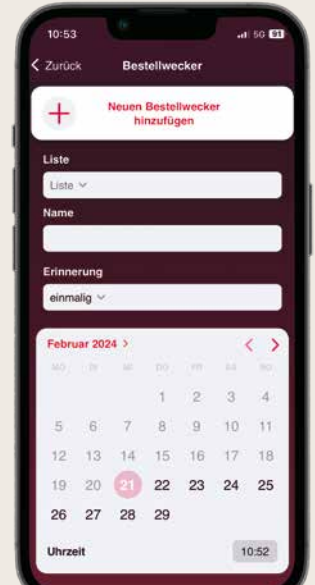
10:53
5G 91

Zurück
Bestellwecker

+
Neuen Bestellwecker hinzufügen

Liste
Liste

Name

Erinnerung
einmalig

Februar 2024 >
< >

| MO | DI | MI | DO | FR | SA | SO |
|---|---|---|---|---|---|---|
| | | | 1 | 2 | 3 | 4 |
| 5 | 6 | 7 | 8 | 9 | 10 | 11 |
| 12 | 13 | 14 | 15 | 16 | 17 | 18 |
| 19 | 20 | 21 | 22 | 23 | 24 | 25 |
| 26 | 27 | 28 | 29 | | | |

Uhrzeit
10:52